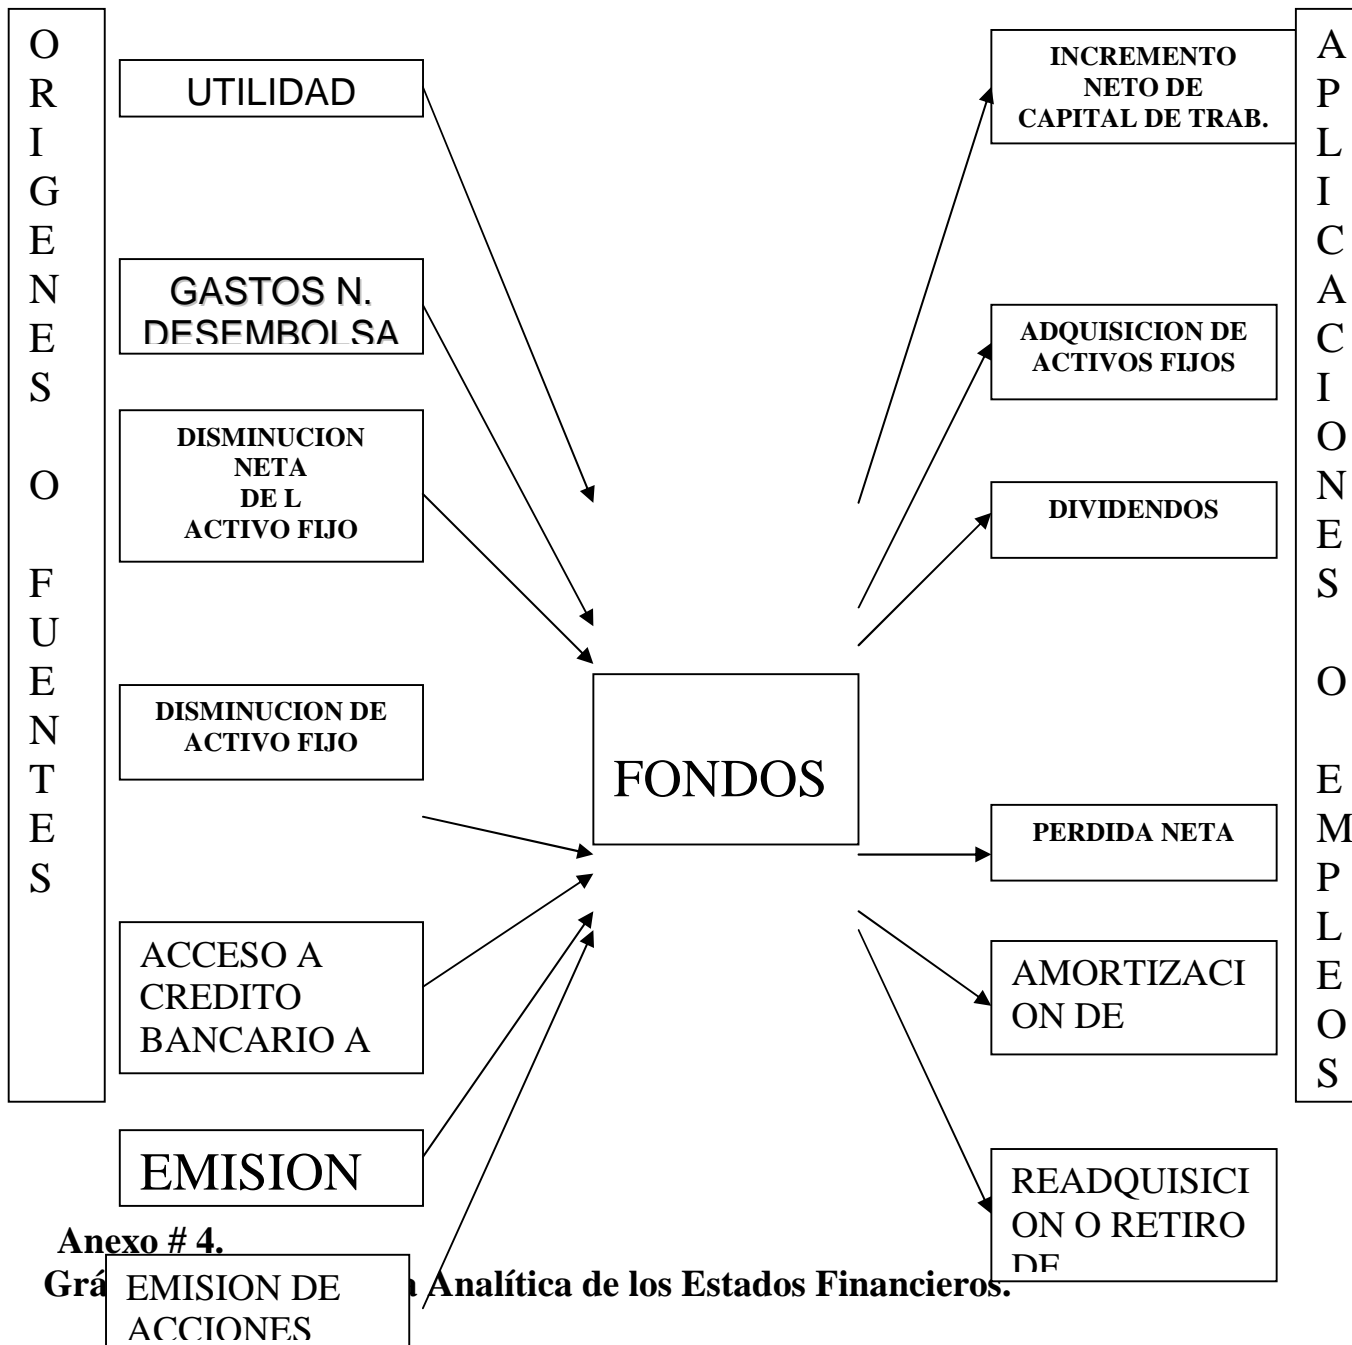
ORIGENES O FUENTES

UTILIDAD

GASTOS N. DESEMBOLSA

DISMINUCION NETA DE L ACTIVO FIJO

DISMINUCION DE ACTIVO FIJO

ACCESO A CREDITO BANCARIO A

EMISION

EMISION DE ACCIONES

FONDOS

INCREMENTO NETO DE CAPITAL DE TRAB.

ADQUISICION DE ACTIVOS FIJOS

DIVIDENDOS

PERDIDA NETA

AMORTIZACION DE

READQUISICION O RETIRO DE

APLICACIONES O EMPLEOS

Anexo # 4.

Grá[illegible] Analítica de los Estados Financieros.